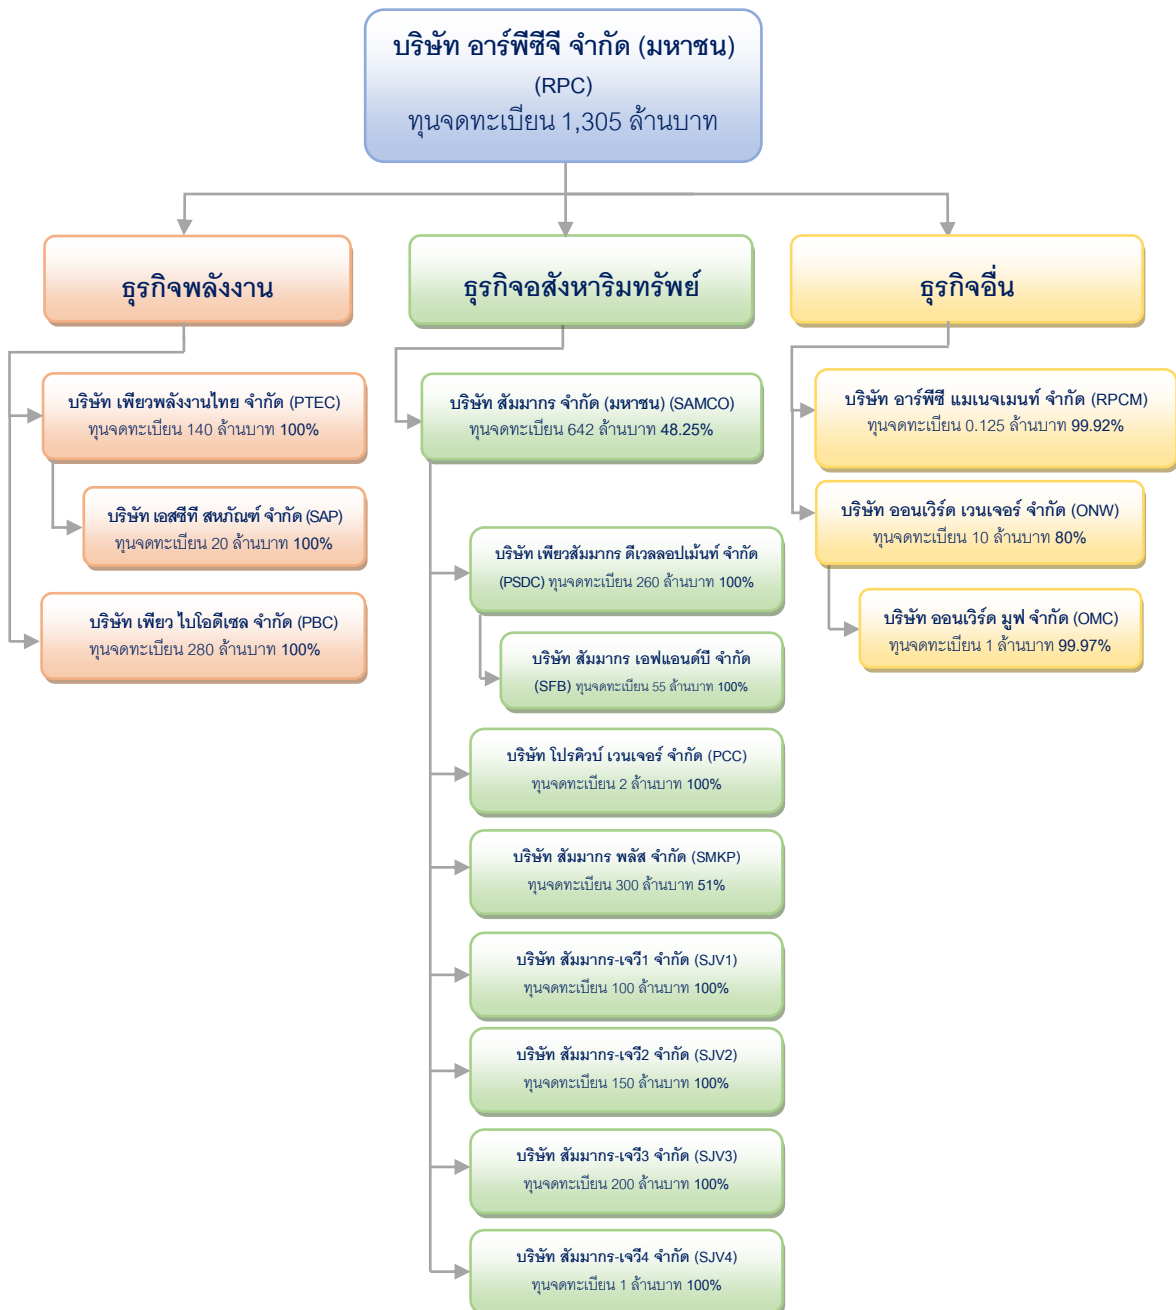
บริษัท อาร์พีซีจี จำกัด (มหาชน)
(RPC)
ทุนจดทะเบียน 1,305 ล้านบาท

ธุรกิจพลังงาน

บริษัท เพียวพลังงานไทย จำกัด (PTEC)
ทุนจดทะเบียน 140 ล้านบาท 100%

บริษัท เอสซีที สหภัณฑ์ จำกัด (SAP)
ทุนจดทะเบียน 20 ล้านบาท 100%

บริษัท เพียว ไบโอดีเซล จำกัด (PBC)
ทุนจดทะเบียน 280 ล้านบาท 100%

ธุรกิจอสังหาริมทรัพย์

บริษัท สัมมากร จำกัด (มหาชน) (SAMCO)
ทุนจดทะเบียน 642 ล้านบาท 48.25%

บริษัท เพียวสัมมากร ดีเวลลอปเม้นท์ จำกัด (PSDC) ทุนจดทะเบียน 260 ล้านบาท 100%

บริษัท สัมมากร เอฟแอนด์บี จำกัด (SFB) ทุนจดทะเบียน 55 ล้านบาท 100%

บริษัท โปรคิวบ์ เวนเจอร์ จำกัด (PCC)
ทุนจดทะเบียน 2 ล้านบาท 100%

บริษัท สัมมากร พลัส จำกัด (SMKP)
ทุนจดทะเบียน 300 ล้านบาท 51%

บริษัท สัมมากร-เจวี1 จำกัด (SJV1)
ทุนจดทะเบียน 100 ล้านบาท 100%

บริษัท สัมมากร-เจวี2 จำกัด (SJV2)
ทุนจดทะเบียน 150 ล้านบาท 100%

บริษัท สัมมากร-เจวี3 จำกัด (SJV3)
ทุนจดทะเบียน 200 ล้านบาท 100%

บริษัท สัมมากร-เจวี4 จำกัด (SJV4)
ทุนจดทะเบียน 1 ล้านบาท 100%

ธุรกิจอื่น

บริษัท อาร์พีซี แมเนจเมนท์ จำกัด (RPCM)
ทุนจดทะเบียน 0.125 ล้านบาท 99.92%

บริษัท ออนเวิร์ด เวนเจอร์ จำกัด (ONW)
ทุนจดทะเบียน 10 ล้านบาท 80%

บริษัท ออนเวิร์ด มูฟ จำกัด (OMC)
ทุนจดทะเบียน 1 ล้านบาท 99.97%